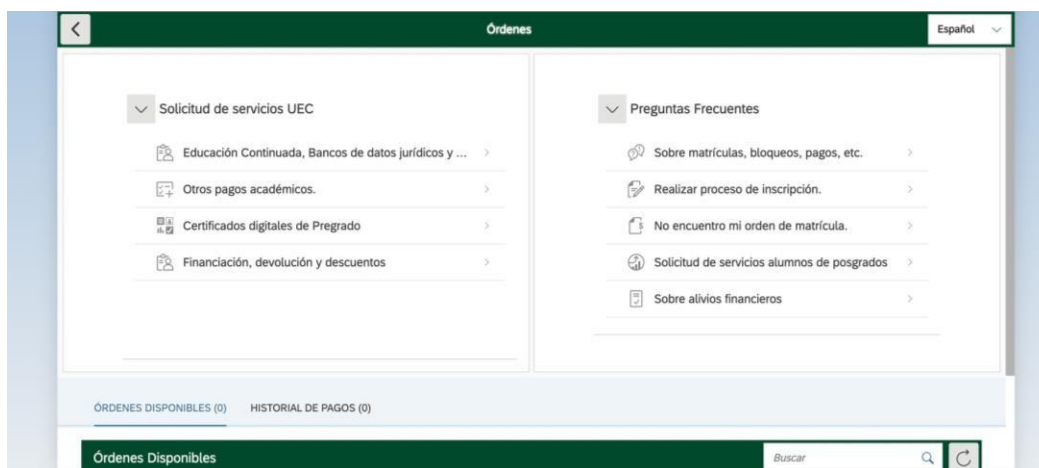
Órdenes

Español

Solicitud de servicios UEC

Educación Continuada, Bancos de datos jurídicos y ...

Otros pagos académicos.

Certificados digitales de Pregrado

Financiación, devolución y descuentos

Preguntas Frecuentes

Sobre matrículas, bloqueos, pagos, etc.

Realizar proceso de inscripción.

No encuentro mi orden de matrícula.

Solicitud de servicios alumnos de posgrados

Sobre alivios financieros

ÓRDENES DISPONIBLES (0)

HISTORIAL DE PAGOS (0)

Órdenes Disponibles

Buscar